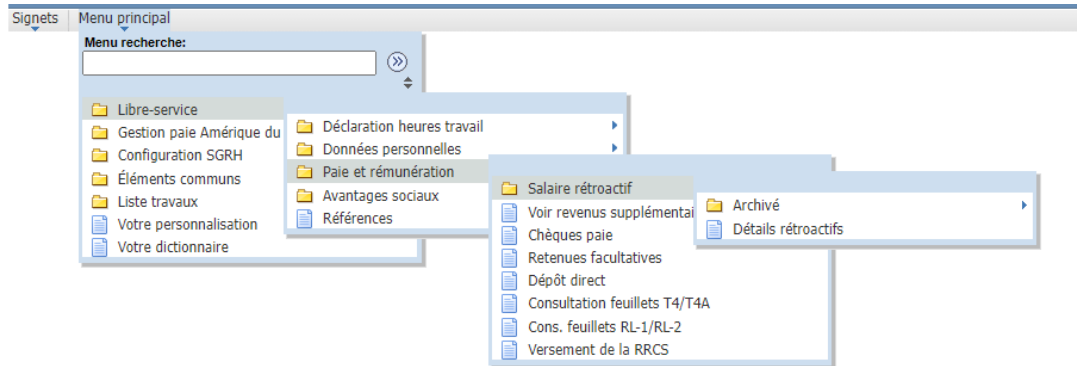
Signets Menu principal

Menu recherche:

Libre-service
Gestion paie Amérique du
Configuration SGRH
Éléments communs
Liste travaux
Votre personnalisation
Votre dictionnaire

Déclaration heures travail
Données personnelles
Paie et rémunération
Avantages sociaux
Références

Salaire rétroactif
Voir revenus supplémentai
Chèques paie
Retenues facultatives
Dépôt direct
Consultation feuillets T4/T4A
Cons. feuillets RL-1/RL-2
Versement de la RRCS

Archivé
Détails rétroactifs